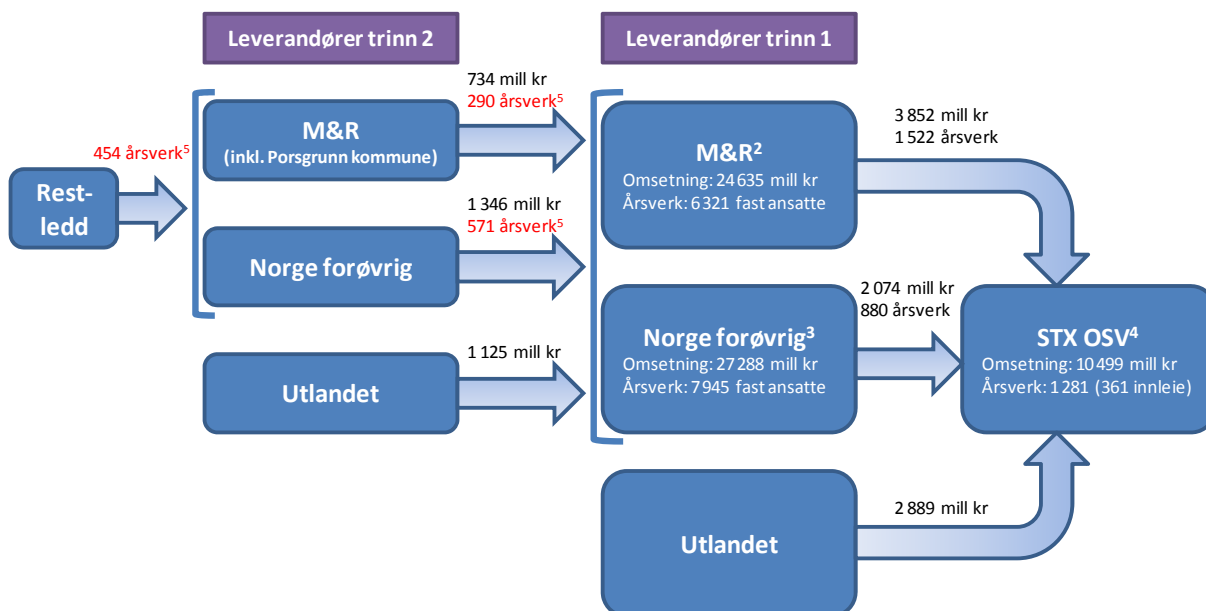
Leverandører trinn 2

Leverandører trinn 1

454 årsverk$^5$

Restledd

M&R
(inkl. Porsgrunn kommune)

734 mill kr
290 årsverk$^5$

Norge forøvrig

1 346 mill kr
571 årsverk$^5$

Utlandet

1 125 mill kr

M&R$^2$
Omsetning: 24 635 mill kr
Årsverk: 6 321 fast ansatte

3 852 mill kr
1 522 årsverk

Norge forøvrig$^3$
Omsetning: 27 288 mill kr
Årsverk: 7 945 fast ansatte

2 074 mill kr
880 årsverk

STX OSV$^4$
Omsetning: 10 499 mill kr
Årsverk: 1 281 (361 innleie)

Utlandet

2 889 mill kr